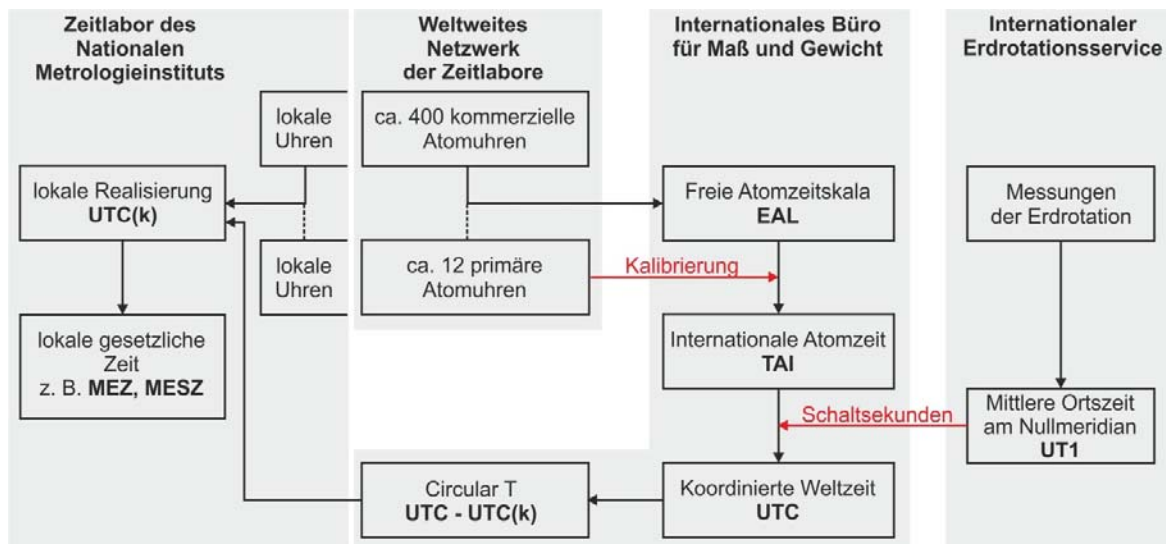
Zeitlabor des Nationalen Metrologieinstituts

Weltweites Netzwerk der Zeitlabore

Internationales Büro für Maß und Gewicht

Internationaler Erdrotationsservice

lokale Uhren

ca. 400 kommerzielle Atomuhren

lokale Realisierung
UTC(k)

Freie Atomzeitskala
EAL

Messungen der Erdrotation

lokale Uhren

ca. 12 primäre Atomuhren

Kalibrierung

lokale gesetzliche Zeit
z. B. MEZ, MESZ

Internationale Atomzeit
TAI

Schaltsekunden

Mittlere Ortszeit am Nullmeridian
UT1

Circular T
UTC - UTC(k)

Koordinierte Weltzeit
UTC